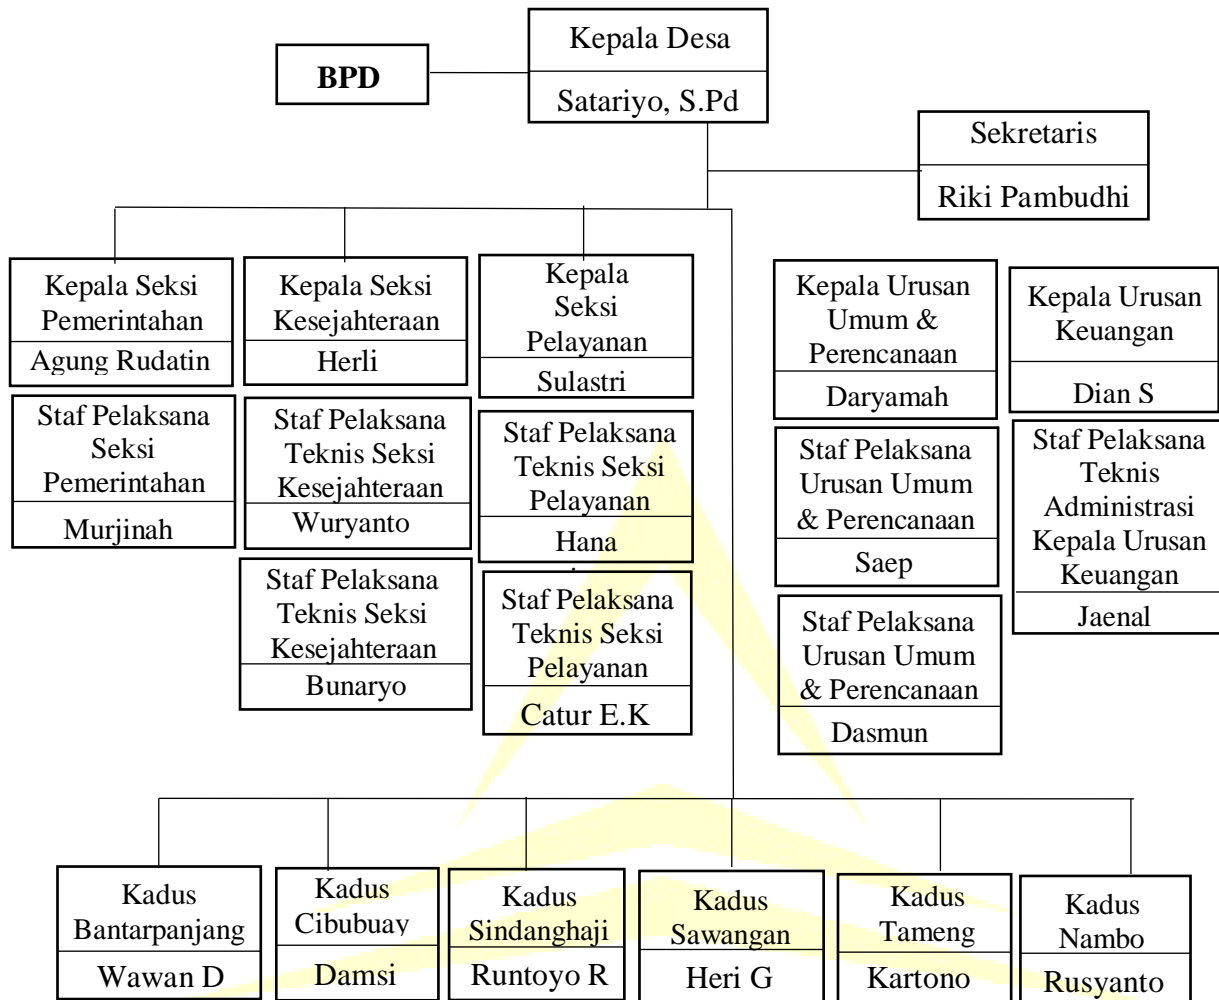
BPD

Kepala Desa
Satariyo, S.Pd

Sekretaris
Riki Pambudhi

Kepala Seksi Pemerintahan
Agung Rudatin

Kepala Seksi Kesejahteraan
Herli

Kepala Seksi Pelayanan
Sulastri

Kepala Urusan Umum & Perencanaan
Daryamah

Kepala Urusan Keuangan
Dian S

Staf Pelaksana Seksi Pemerintahan
Murjinah

Staf Pelaksana Teknis Seksi Kesejahteraan
Wuryanto

Staf Pelaksana Teknis Seksi Pelayanan
Hana

Staf Pelaksana Urusan Umum & Perencanaan
Saep

Staf Pelaksana Teknis Administrasi Kepala Urusan Keuangan
Jaenal

Staf Pelaksana Teknis Seksi Kesejahteraan
Bunaryo

Staf Pelaksana Teknis Seksi Pelayanan
Catur E.K

Staf Pelaksana Urusan Umum & Perencanaan
Dasmun

Kadus Bantarpanjang
Wawan D

Kadus Cibubuay
Damsi

Kadus Sindanghaji
Runtoyo R

Kadus Sawangan
Heri G

Kadus Tameng
Kartono

Kadus Nambo
Rusyanto